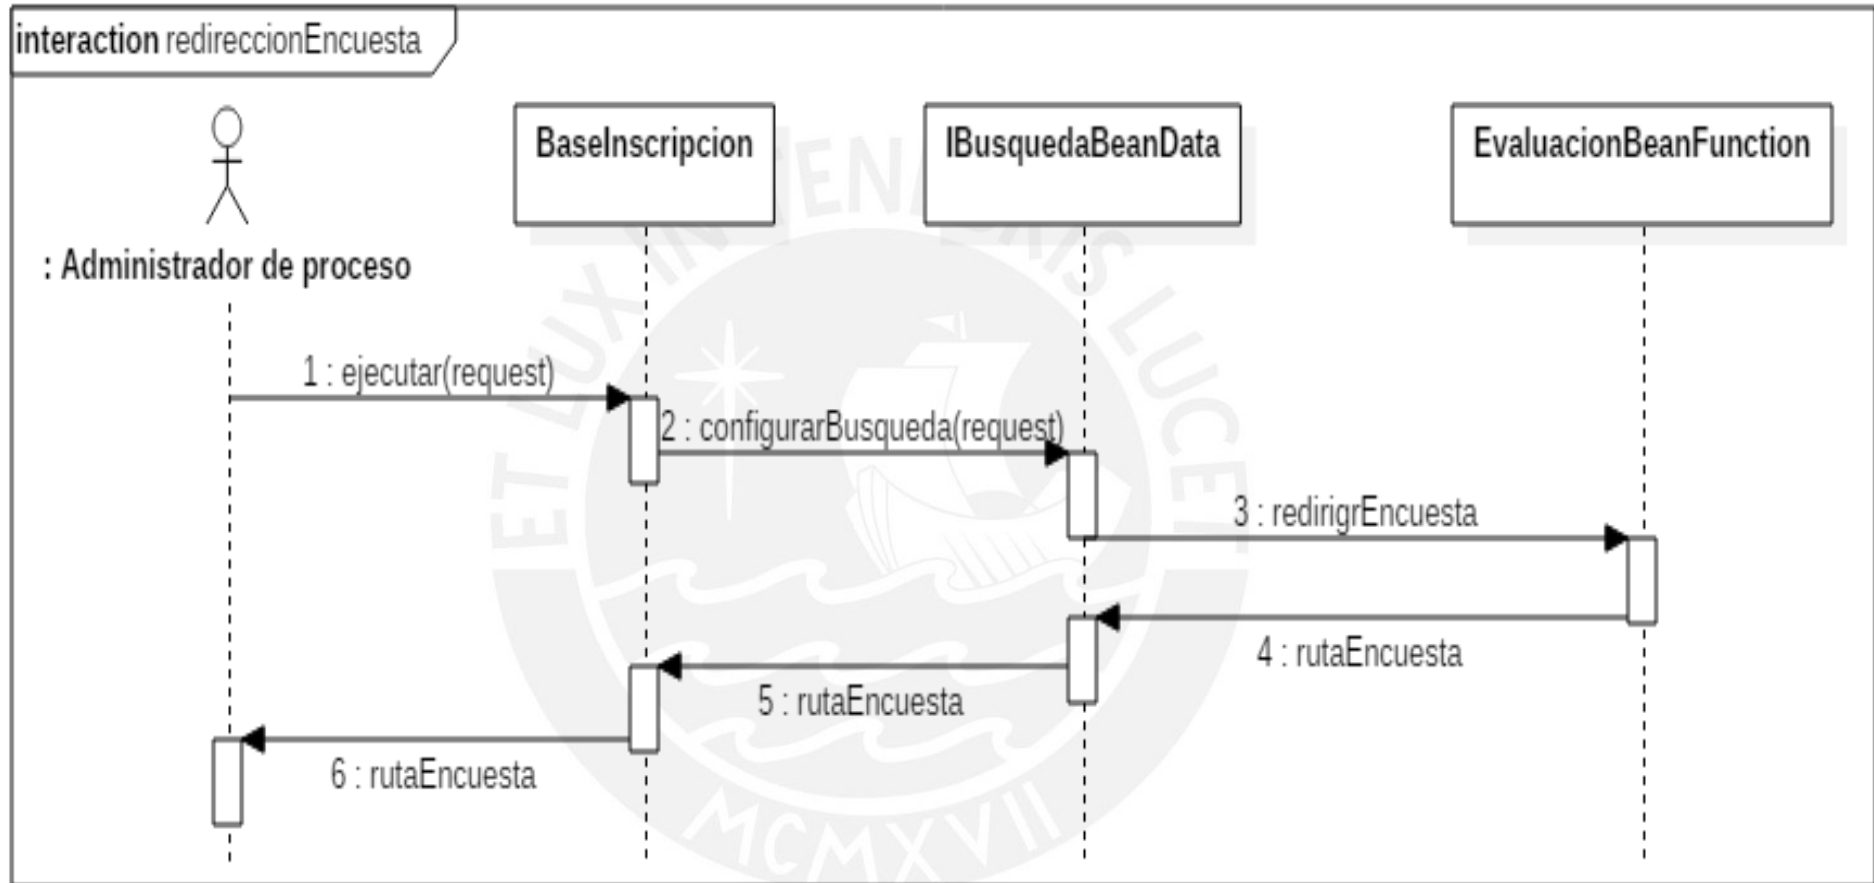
interaction redireccionEncuesta

: Administrador de proceso

BaseInscripcion

IBusquedaBeanData

EvaluacionBeanFunction

1 : ejecutar(request)

2 : configurarBusqueda(request)

3 : redirigrEncuesta

4 : rutaEncuesta

5 : rutaEncuesta

6 : rutaEncuesta

ET LUX IN TENEBRIS LUCET

MCMXVII